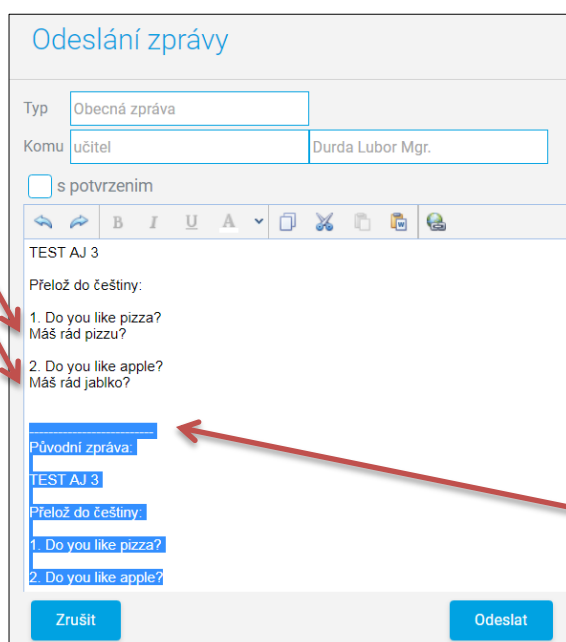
Odeslání zprávy

Typ Obecná zpráva

Komu učitel Durda Lubor Mgr.

s potvrzenim

B I U A

TEST AJ 3

Přelož do češtiny:

1. Do you like pizza?
Máš rád pizzu?

2. Do you like apple?
Máš rád jablko?

------------------------
Původní zpráva:

TEST AJ 3

Přelož do češtiny:

1. Do you like pizza?

2. Do you like apple?

Zrušit

Odeslat